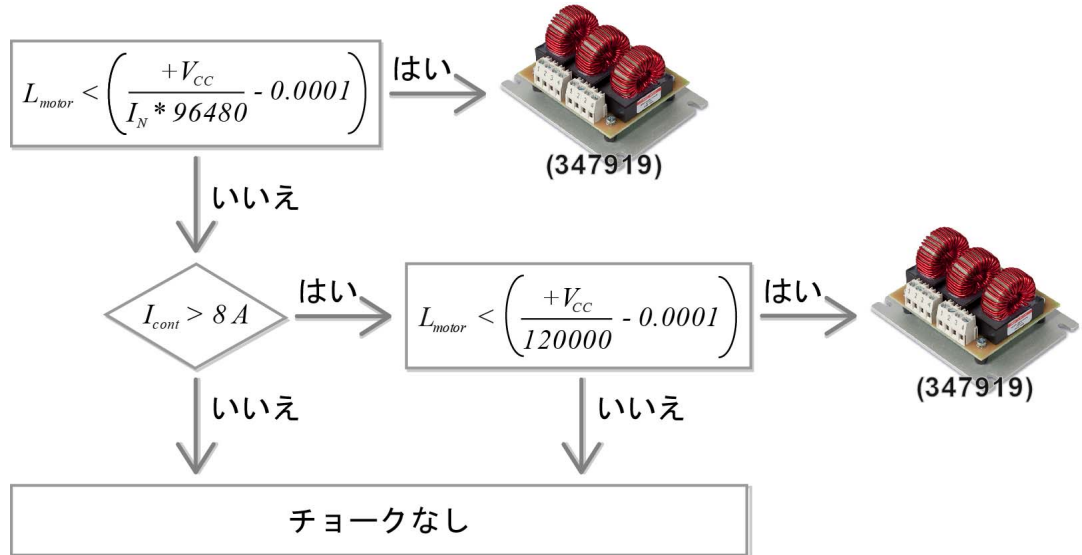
$L_{motor} < \left( \frac{+V_{CC}}{I_N * 96480} - 0.0001 \right)$

はい

(347919)

いいえ

$I_{cont} > 8\,A$

はい

$L_{motor} < \left( \frac{+V_{CC}}{120000} - 0.0001 \right)$

はい

(347919)

いいえ

いいえ

チョークなし